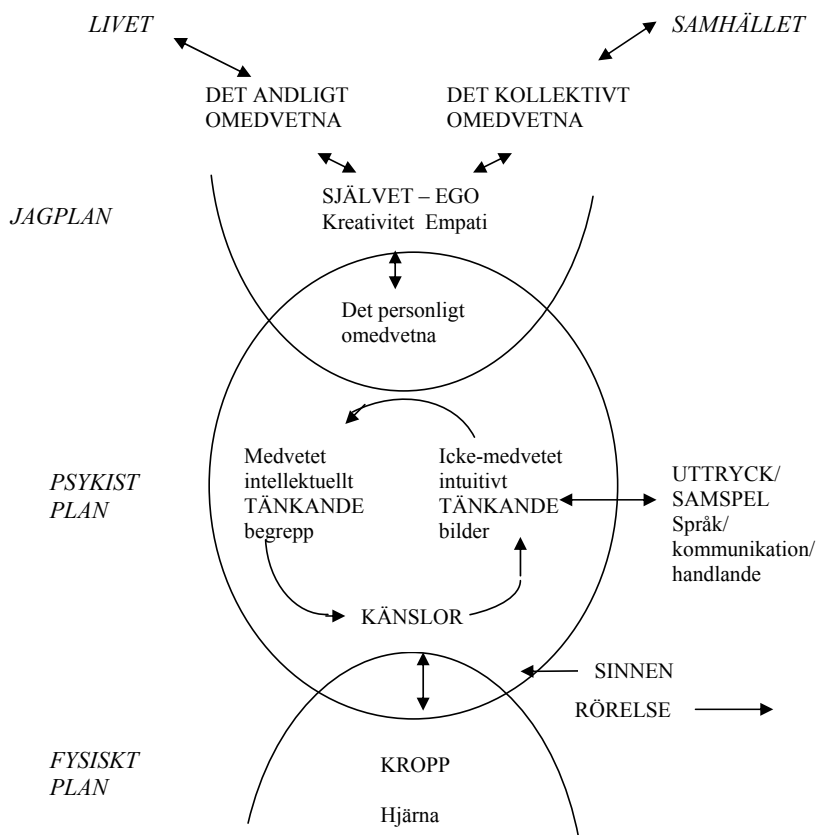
LIVET

SAMHÄLLET

DET ANDLIGT OMEDVETNA

DET KOLLEKTIVT OMEDVETNA

JAGPLAN

SJÄLVET – EGO
Kreativitet Empati

Det personligt omedvetna

PSYKIST PLAN

Medvetet intellektuellt TÄNKANDE begrepp

Icke-medvetet intuitivt TÄNKANDE bilder

UTTRYCK/ SAMSPEL Språk/ kommunikation/ handlande

KÄNSLOR

SINNEN

RÖRELSE

FYSISKT PLAN

KROPP

Hjärna